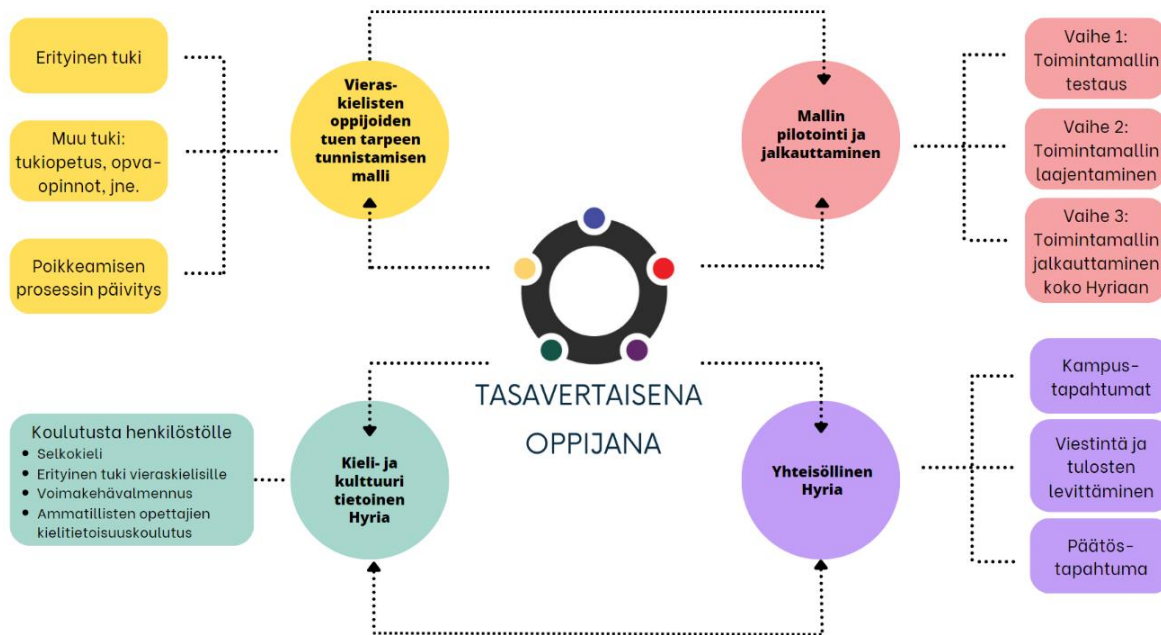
Erityinen tuki

Muu tuki: tukiopetus, opva-opinnot, jne.

Poikkeamisen prosessin päivitys

Vieras-kielisten oppijoiden tuen tarpeen tunnistamisen malli

Mallin pilotointi ja jalkauttaminen

Vaihe 1: Toimintamallin testaus

Vaihe 2: Toimintamallin laajentaminen

Vaihe 3: Toimintamallin jalkauttaminen koko Hyriaan

TASAVERTAISENA OPPIJANA

Koulutusta henkilöstölle
- Selkokieli
- Erityinen tuki vieraskielisille
- Voimakehävalmennus
- Ammatillisten opettajien kielitietoisuuskoulutus

Kieli- ja kulttuuri tietoinen Hyria

Yhteisöllinen Hyria

Kampus-tapahtumat

Viestintä ja tulosten levittäminen

Päätös-tapahtuma